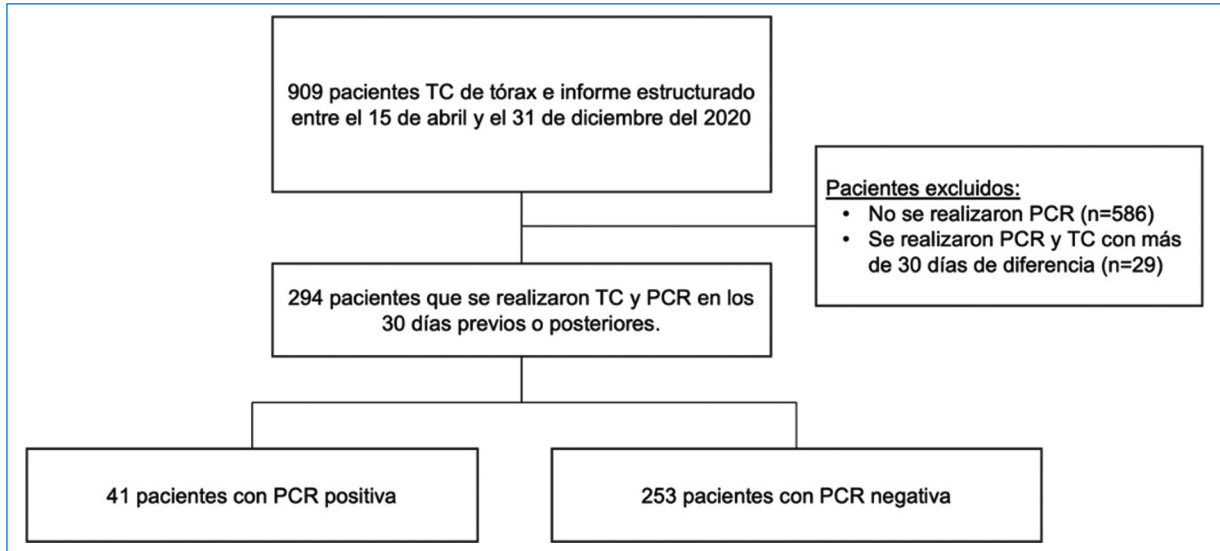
909 pacientes TC de tórax e informe estructurado entre el 15 de abril y el 31 de diciembre del 2020

Pacientes excluidos:
• No se realizaron PCR (n=586)
• Se realizaron PCR y TC con más de 30 días de diferencia (n=29)

294 pacientes que se realizaron TC y PCR en los 30 días previos o posteriores.

41 pacientes con PCR positiva

253 pacientes con PCR negativa